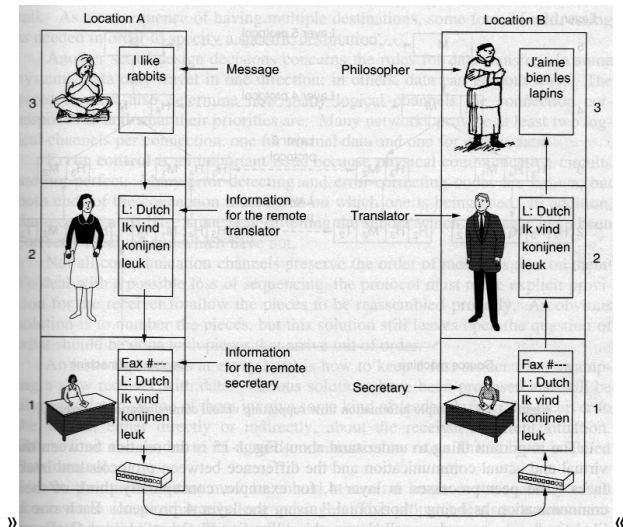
Location A

Location B

3

I like rabbits

Message

Philosopher

J'aime bien les lapins

3

2

L: Dutch
Ik vind konijnen leuk

Information for the remote translator

Translator

L: Dutch
Ik vind konijnen leuk

2

1

Fax #---
L: Dutch
Ik vind konijnen leuk

Information for the remote secretary

Secretary

Fax #---
L: Dutch
Ik vind konijnen leuk

1

»

«